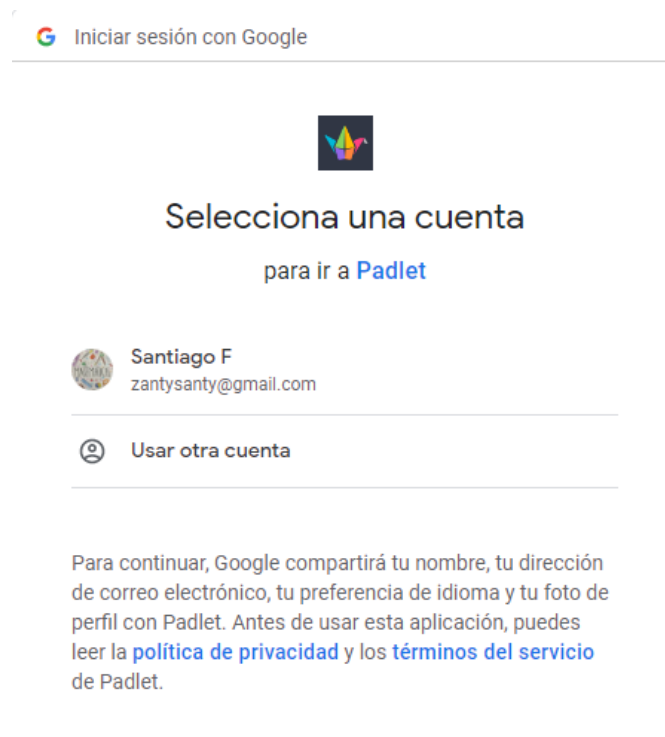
G Iniciar sesión con Google

Selecciona una cuenta

para ir a Padlet

Santiago F
zantysanty@gmail.com

Usar otra cuenta

Para continuar, Google compartirá tu nombre, tu dirección de correo electrónico, tu preferencia de idioma y tu foto de perfil con Padlet. Antes de usar esta aplicación, puedes leer la política de privacidad y los términos del servicio de Padlet.